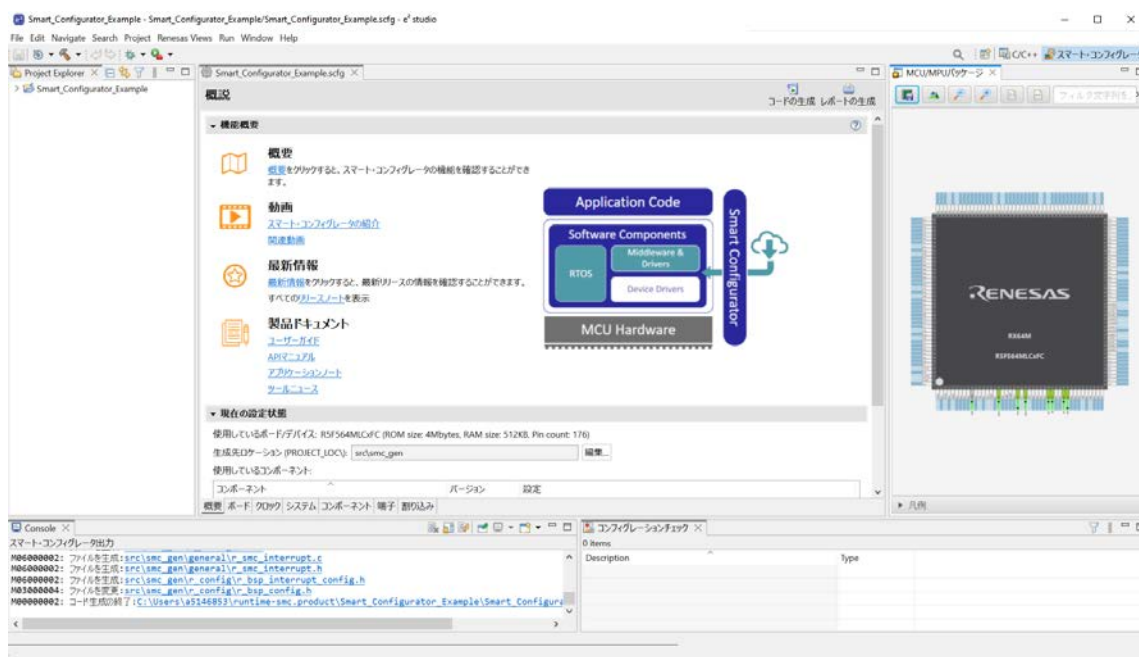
Smart_Configurator_Example - Smart_Configurator_Example/Smart_Configurator_Example.scfg - e² studio

File Edit Navigate Search Project Renesas Views Run Window Help

Project Explorer ×

> Smart_Configurator_Example

Smart_Configurator_Example.scfg ×

概説

コードの生成 レポートの生成

▾ 機能概要

概要
概要をクリックすると、スマート・コンフィグレータの機能を確認することができます。

動画
スマート・コンフィグレータの紹介
関連動画

最新情報
最新情報をクリックすると、最新リリースの情報を確認することができます。
すべてのリリースノートを表示

製品ドキュメント
ユーザーガイド
APIマニュアル
アプリケーションノート
ツールニュース

Application Code
Software Components
RTOS
Middleware & Drivers
Device Drivers
MCU Hardware
Smart Configurator

▾ 現在の設定状態

使用しているボード/デバイス: R5F564MLCxFC (ROM size: 4Mbytes, RAM size: 512KB, Pin count: 176)

生成先ロケーション (PROJECT_LOC)\: src\smc_gen 編集...

使用しているコンポーネント:

| コンポーネント | バージョン | 設定 |
|---|---|---|

概要 ボード クロック システム コンポーネント 端子 割り込み

MCU/MPUパッケージ ×

フィルタ文字列を

RENESAS
RX64M
R5F564MLCxFC

▸ 凡例

Console ×

スマート・コンフィグレータ出力

M06000002: ファイルを生成:src\smc_gen\general\r_smc_interrupt.c
M06000002: ファイルを生成:src\smc_gen\general\r_smc_interrupt.h
M06000002: ファイルを生成:src\smc_gen\r_config\r_bsp_interrupt_config.h
M03000004: ファイルを変更:src\smc_gen\r_config\r_bsp_config.h
M00000002: コード生成の終了:C:\Users\a5146853\runtime-smc.product\Smart_Configurator_Example\Smart_Configura

コンフィグレーションチェック ×

0 items

Description | Type